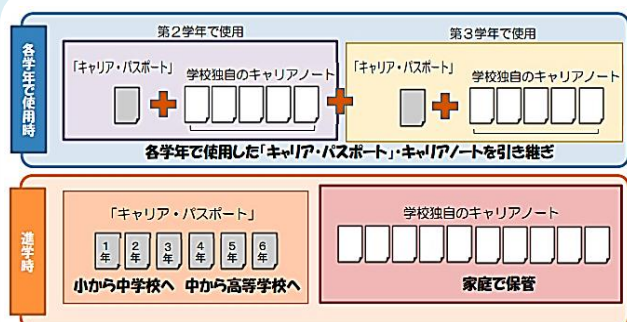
各学年で使用時

第２学年で使用

「キャリア・パスポート」

学校独自のキャリアノート

第３学年で使用

「キャリア・パスポート」

学校独自のキャリアノート

各学年で使用した「キャリア・パスポート」・キャリアノートを引き継ぎ

進学時

「キャリア・パスポート」

1年 2年 3年 4年 5年 6年

小から中学校へ　中から高等学校へ

学校独自のキャリアノート

家庭で保管